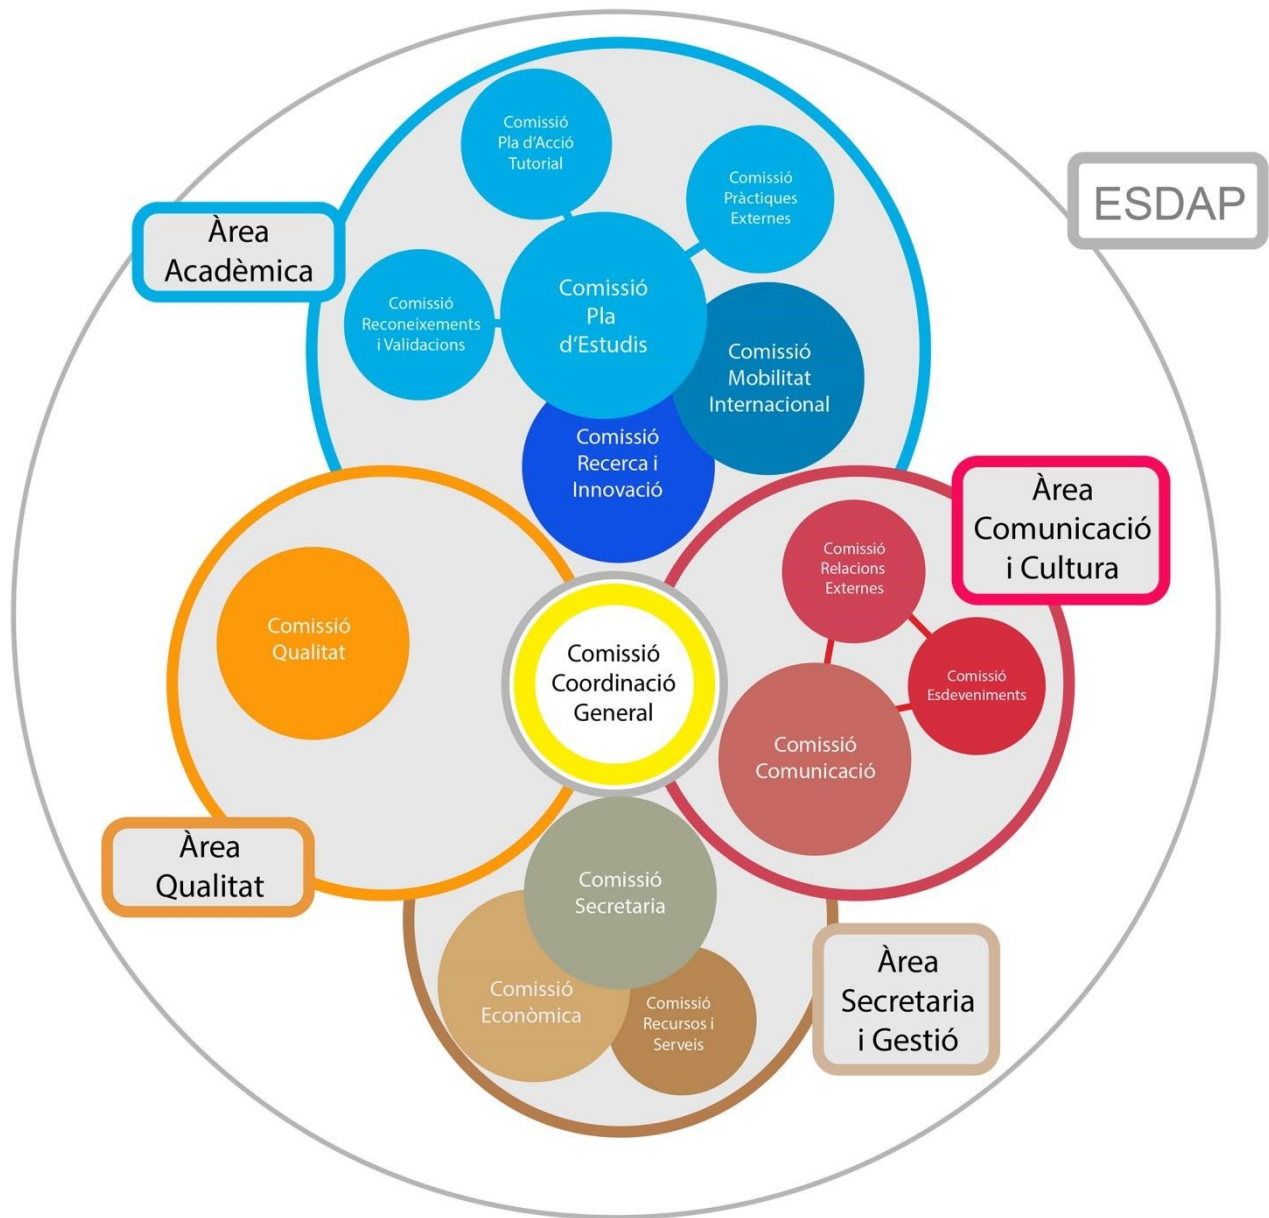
ESDAP

Àrea Acadèmica

Comissió Pla d'Acció Tutorial

Comissió Pràctiques Externes

Comissió Reconeixements i Validacions

Comissió Pla d'Estudis

Comissió Mobilitat Internacional

Comissió Recerca i Innovació

Àrea Comunicació i Cultura

Comissió Relacions Externes

Comissió Esdeveniments

Comissió Comunicació

Comissió Qualitat

Comissió Coordinació General

Àrea Qualitat

Comissió Secretaria

Comissió Econòmica

Comissió Recursos i Serveis

Àrea Secretaria i Gestió